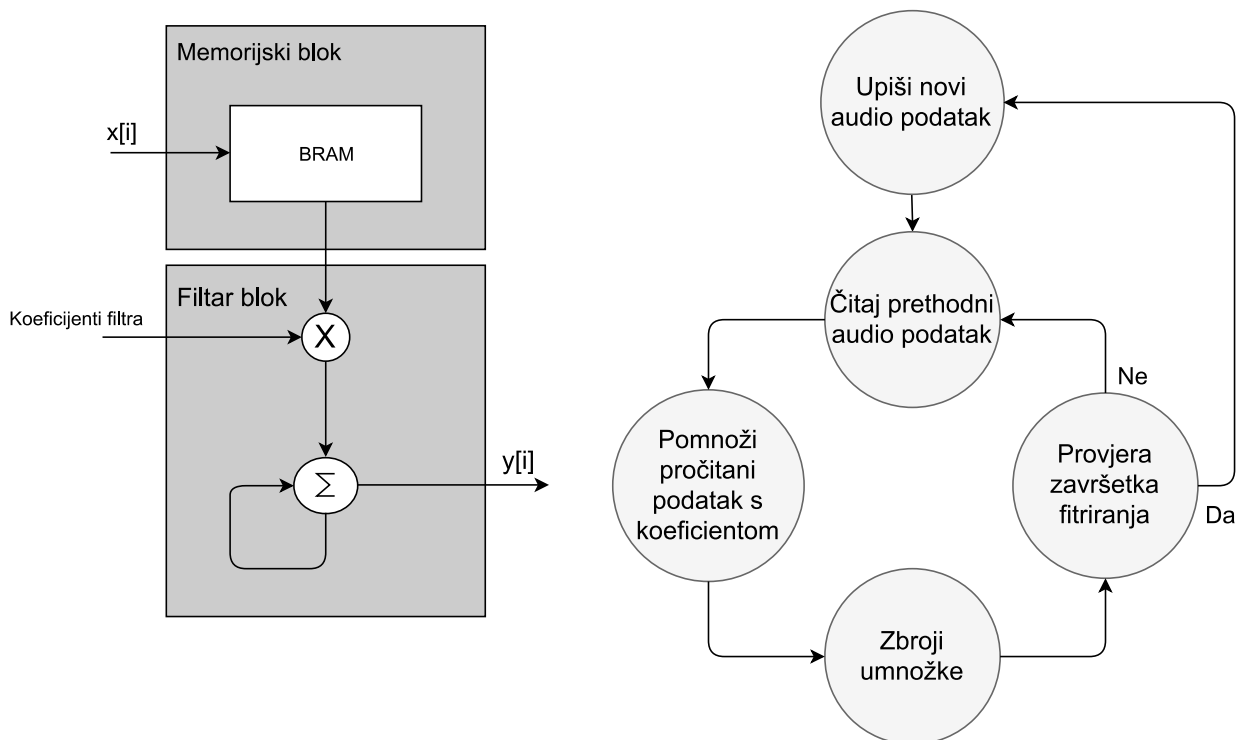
Memorijski blok

x[i]

BRAM

Filtar blok

Koeficijenti filtra

X

$\sum$

y[i]

Upiši novi audio podatak

Čitaj prethodni audio podatak

Ne

Pomnoži pročitani podatak s koeficientom

Provjera završetka fitriranja

Da

Zbroji umnožke